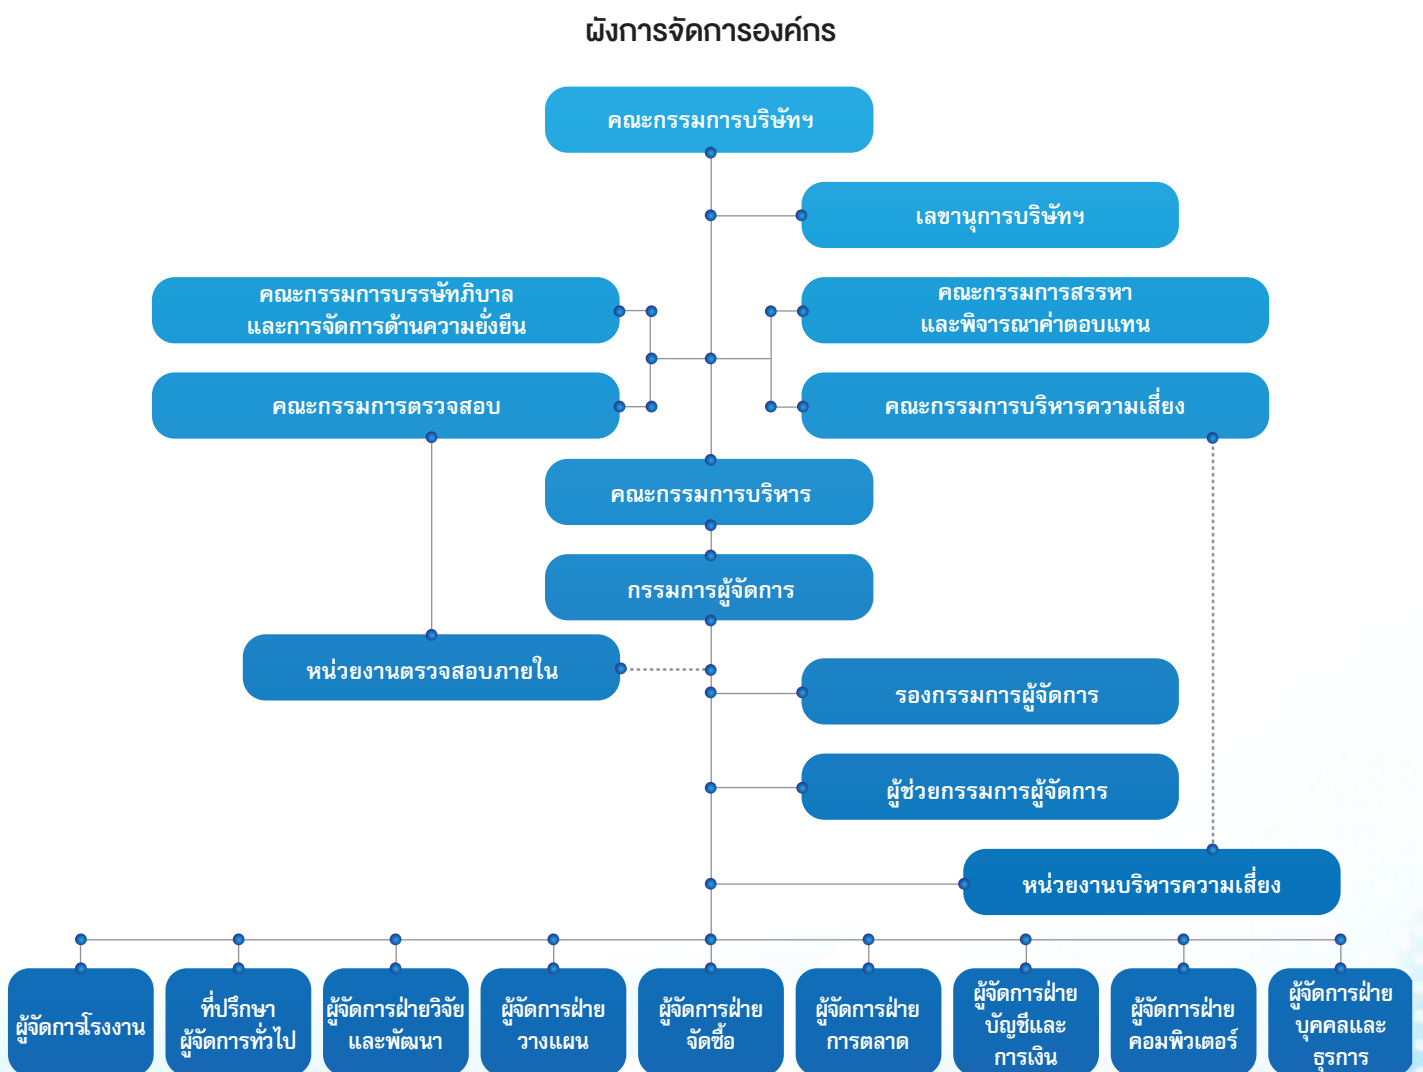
ผังการจัดการองค์กร

คณะกรรมการบริษัทฯ

เลขานุการบริษัทฯ

คณะกรรมการบรรษัทภิบาล และการจัดการด้านความยั่งยืน

คณะกรรมการสรรหา และพิจารณาค่าตอบแทน

คณะกรรมการตรวจสอบ

คณะกรรมการบริหารความเสี่ยง

คณะกรรมการบริหาร

กรรมการผู้จัดการ

หน่วยงานตรวจสอบภายใน

รองกรรมการผู้จัดการ

ผู้ช่วยกรรมการผู้จัดการ

หน่วยงานบริหารความเสี่ยง

ผู้จัดการโรงงาน

ที่ปรึกษา ผู้จัดการทั่วไป

ผู้จัดการฝ่ายวิจัย และพัฒนา

ผู้จัดการฝ่าย วางแผน

ผู้จัดการฝ่าย จัดซื้อ

ผู้จัดการฝ่าย การตลาด

ผู้จัดการฝ่าย บัญชีและ การเงิน

ผู้จัดการฝ่าย คอมพิวเตอร์

ผู้จัดการฝ่าย บุคคลและ ธุรการ